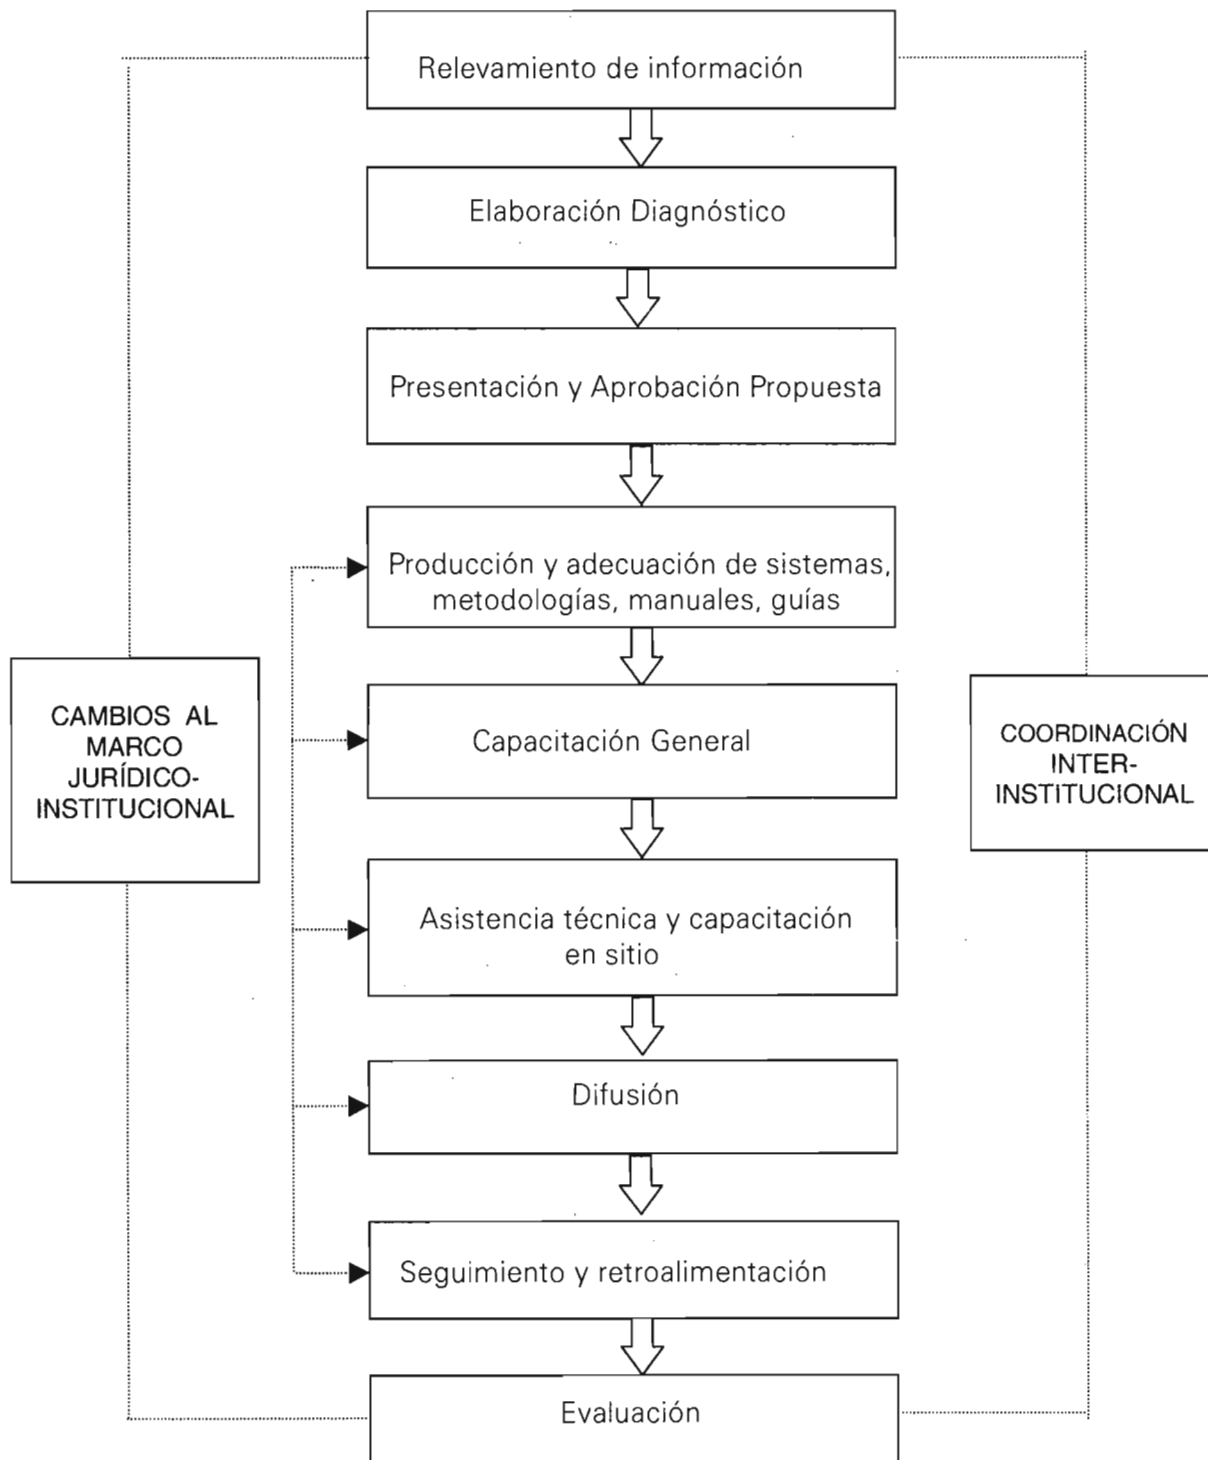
Relevamiento de información

Elaboración Diagnóstico

Presentación y Aprobación Propuesta

Producción y adecuación de sistemas, metodologías, manuales, guías

Capacitación General

Asistencia técnica y capacitación en sitio

Difusión

Seguimiento y retroalimentación

Evaluación

CAMBIOS AL MARCO JURÍDICO-INSTITUCIONAL

COORDINACIÓN INTER-INSTITUCIONAL